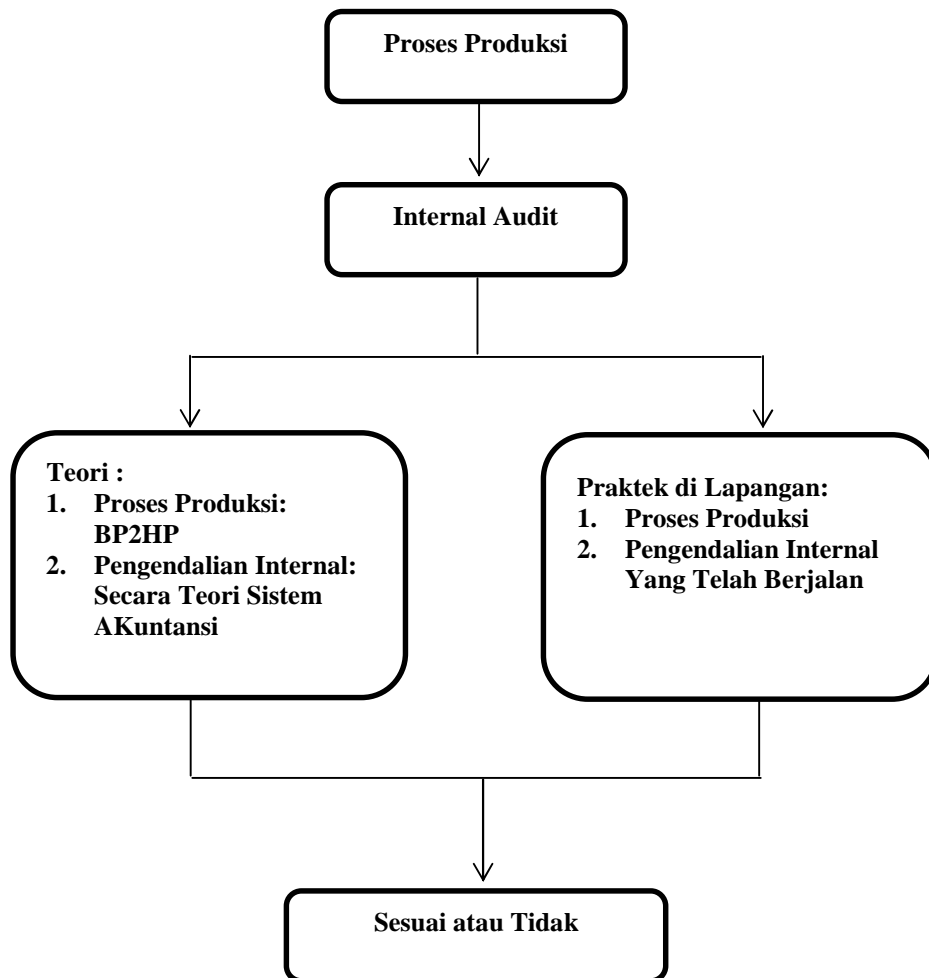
Proses Produksi

Internal Audit

Teori :
1. Proses Produksi: BP2HP
2. Pengendalian Internal: Secara Teori Sistem AKuntansi

Praktek di Lapangan:
1. Proses Produksi
2. Pengendalian Internal Yang Telah Berjalan

Sesuai atau Tidak